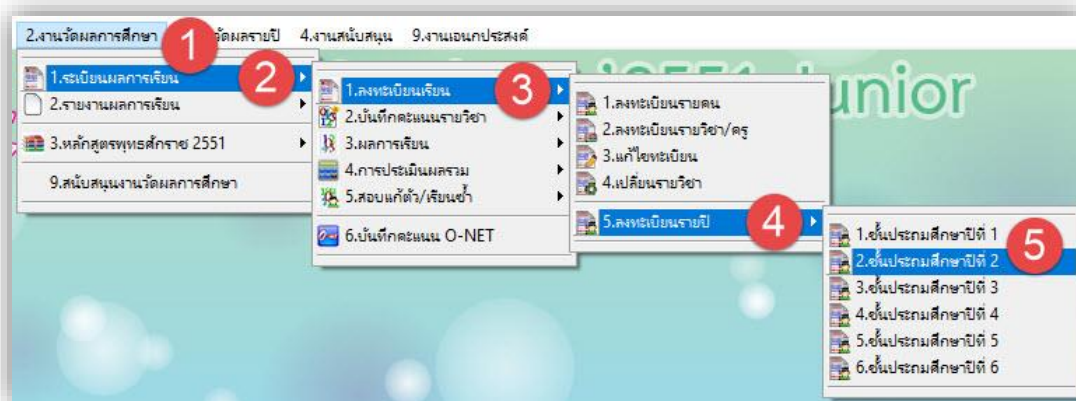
2.งานวัดผลการศึกษา
1
วัดผลรายปี
4.งานสนับสนุน
9.งานเอนกประสงค์

1.ระเบียนผลการเรียน
2
2.รายงานผลการเรียน
3.หลักสูตรพุทธศักราช 2551
9.สนับสนุนงานวัดผลการศึกษา

1.ลงทะเบียนเรียน
3
2.บันทึกคะแนนรายวิชา
3.ผลการเรียน
4.การประเมินผลรวม
5.สอบแก้ตัว/เรียนซ้ำ
6.บันทึกคะแนน O-NET

1.ลงทะเบียนรายคน
2.ลงทะเบียนรายวิชา/ครู
3.แก้ไขทะเบียน
4.เปลี่ยนรายวิชา
5.ลงทะเบียนรายปี
4

1.ชั้นประถมศึกษาปีที่ 1
5
2.ชั้นประถมศึกษาปีที่ 2
3.ชั้นประถมศึกษาปีที่ 3
4.ชั้นประถมศึกษาปีที่ 4
5.ชั้นประถมศึกษาปีที่ 5
6.ชั้นประถมศึกษาปีที่ 6

'2551 Junior